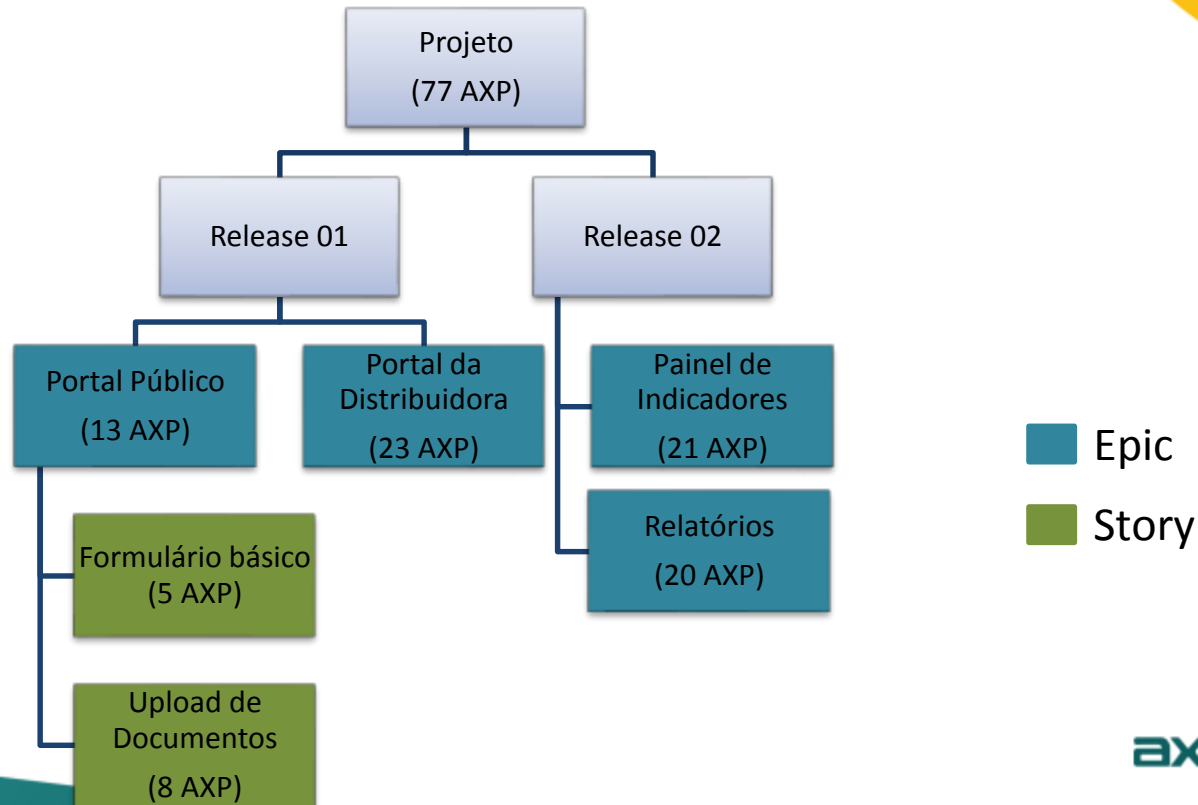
Projeto
(77 AXP)

Release 01

Release 02

Portal Público
(13 AXP)

Portal da Distribuidora
(23 AXP)

Painel de Indicadores
(21 AXP)

Relatórios
(20 AXP)

Formulário básico
(5 AXP)

Upload de Documentos
(8 AXP)

Epic
Story

ax